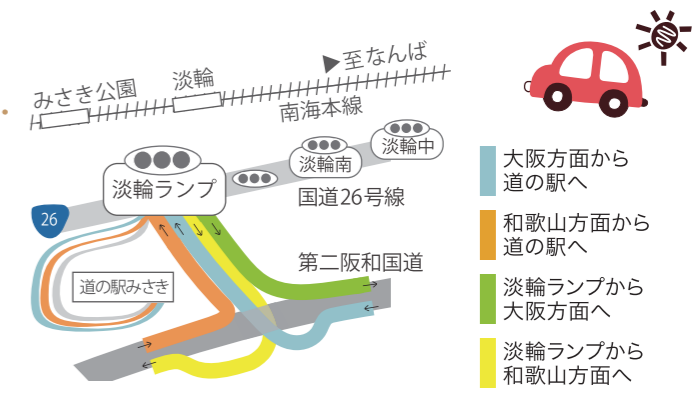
みさき公園

淡輪

▶至なんば

南海本線

淡輪中

淡輪南

淡輪ランプ

26

国道26号線

道の駅みさき

第二阪和国道

大阪方面から道の駅へ

和歌山方面から道の駅へ

淡輪ランプから大阪方面へ

淡輪ランプから和歌山方面へ